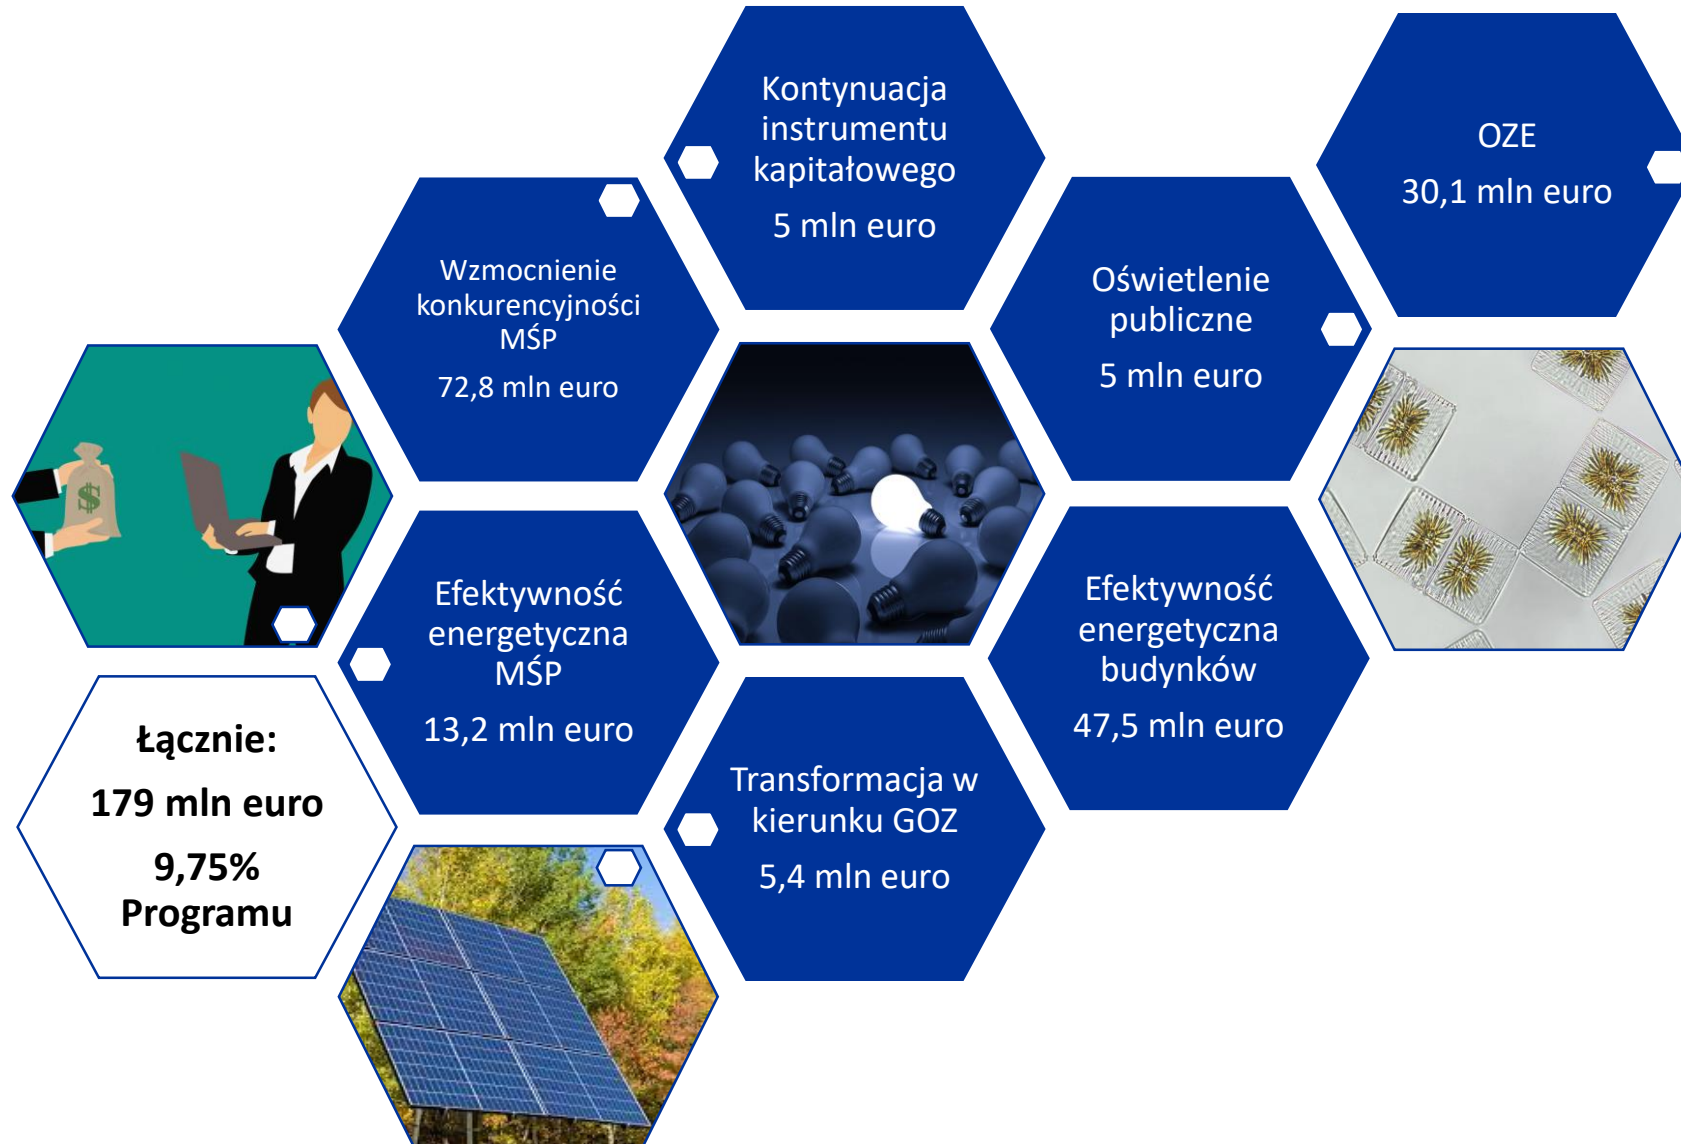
Kontynuacja instrumentu kapitałowego

5 mln euro

OZE

30,1 mln euro

Wzmocnienie konkurencyjności MŚP

72,8 mln euro

Oświetlenie publiczne

5 mln euro

Efektywność energetyczna MŚP

13,2 mln euro

Efektywność energetyczna budynków

47,5 mln euro

Łącznie:

179 mln euro

9,75% Programu

Transformacja w kierunku GOZ

5,4 mln euro